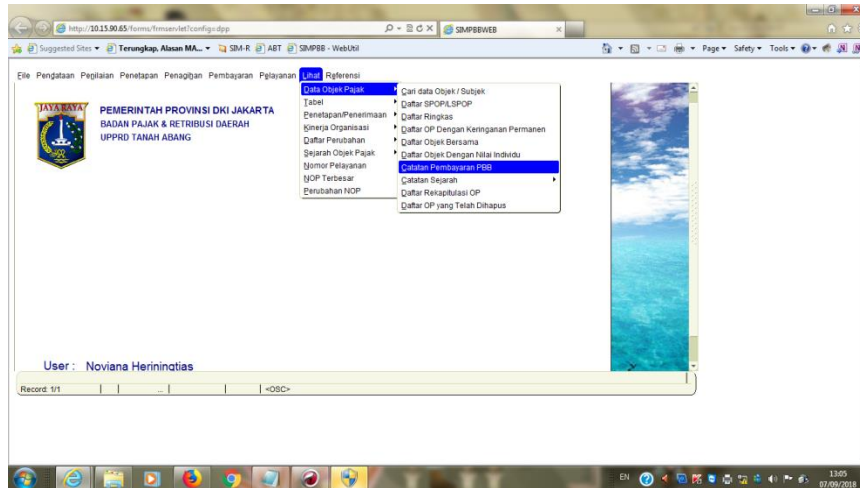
http://10.15.90.65/forms/frmservlet?config=dpp
SIMPBBWEB
Suggested Sites ▾ Terungkap, Alasan MA... ▾ SIM-R ABT SIMPBB - WebUtil
Page ▾ Safety ▾ Tools ▾

File Pendataan Penilaian Penetapan Penagihan Pembayaran Pelayanan Lihat Referensi

JAYA RAYA
PEMERINTAH PROVINSI DKI JAKARTA
BADAN PAJAK & RETRIBUSI DAERAH
UPPRD TANAH ABANG

Data Objek Pajak
Tabel
Penetapan/Penerimaan
Kinerja Organisasi
Daftar Perubahan
Sejarah Objek Pajak
Nomor Pelayanan
NOP Terbesar
Perubahan NOP

Cari data Objek / Subjek
Daftar SPOP/LSPOP
Daftar Ringkas
Daftar OP Dengan Keringanan Permanen
Daftar Objek Bersama
Daftar Objek Dengan Nilai Individu
Catatan Pembayaran PBB
Catatan Sejarah
Daftar Rekapitulasi OP
Daftar OP yang Telah Dihapus

User: Noviana Herinintias

Record: 1/1 | | ... | | <OSC>

EN 13:05 07/09/2018